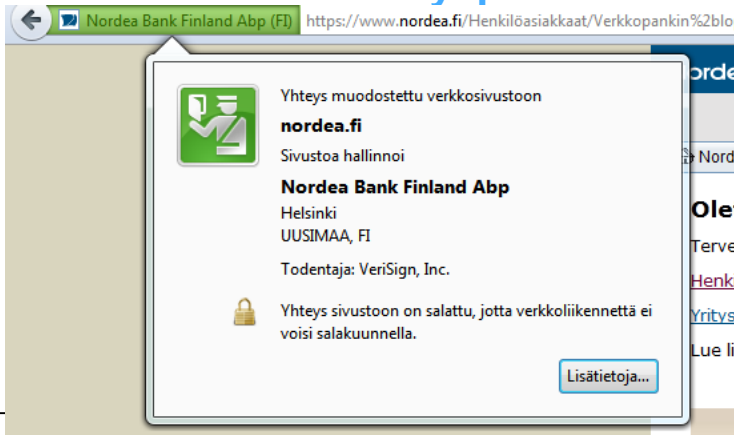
Nordea Bank Finland Abp (FI) https://www.nordea.fi/Henkilöasiakkaat/Verkkopankin%2blo

Yhteys muodostettu verkkosivustoon
nordea.fi
Sivustoa hallinnoi
Nordea Bank Finland Abp
Helsinki
UUSIMAA, FI
Todentaja: VeriSign, Inc.

Yhteys sivustoon on salattu, jotta verkkoliikennettä ei voisi salakuunnella.

Lisätietoja...

rdea
Nord
Ole
Terve
Henk
Yritys
Lue li